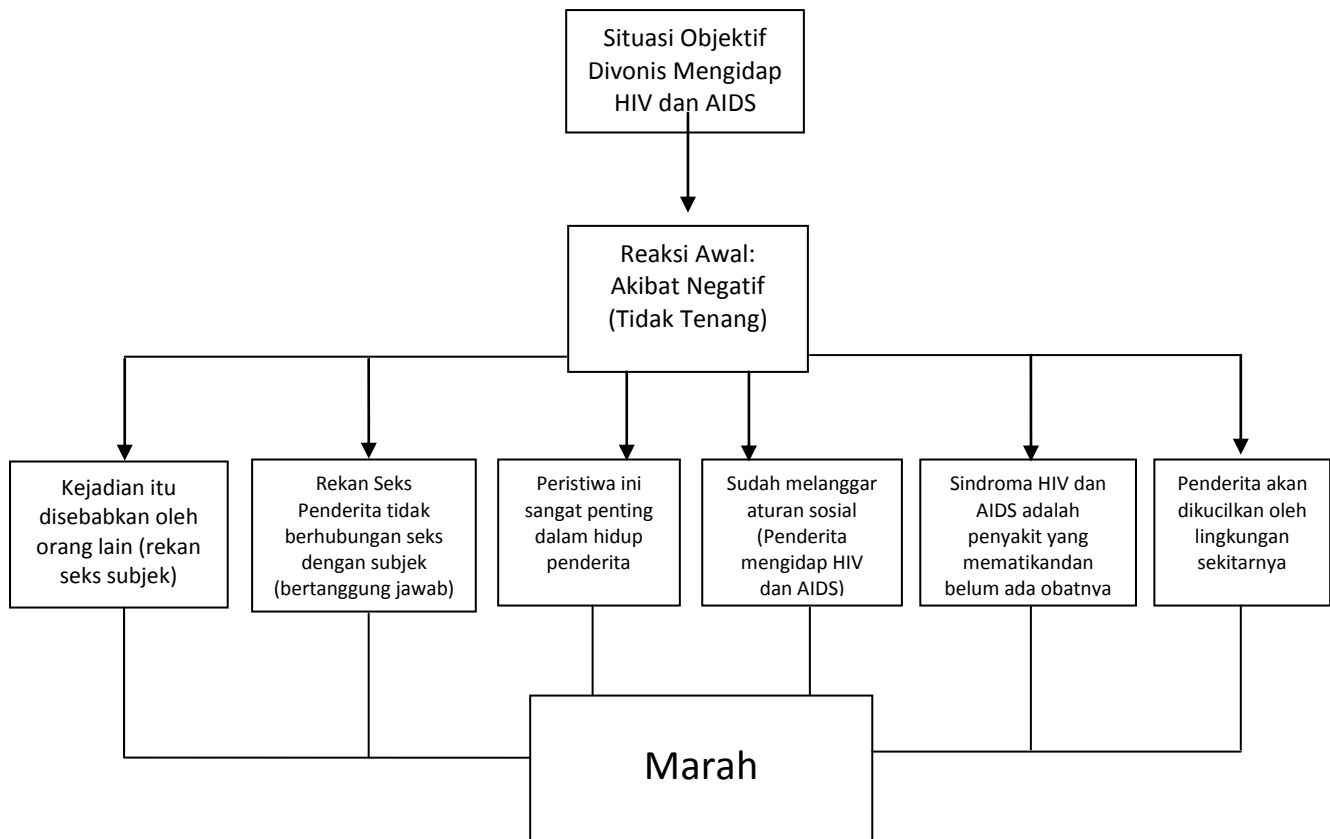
Situasi Objektif Divonis Mengidap HIV dan AIDS

Reaksi Awal: Akibat Negatif (Tidak Tenang)

Kejadian itu disebabkan oleh orang lain (rekan seks subjek)

Rekan Seks Penderita tidak berhubungan seks dengan subjek (bertanggung jawab)

Peristiwa ini sangat penting dalam hidup penderita

Sudah melanggar aturan sosial (Penderita mengidap HIV dan AIDS)

Sindroma HIV dan AIDS adalah penyakit yang mematikandan belum ada obatnya

Penderita akan dikucilkan oleh lingkungan sekitarnya

Marah